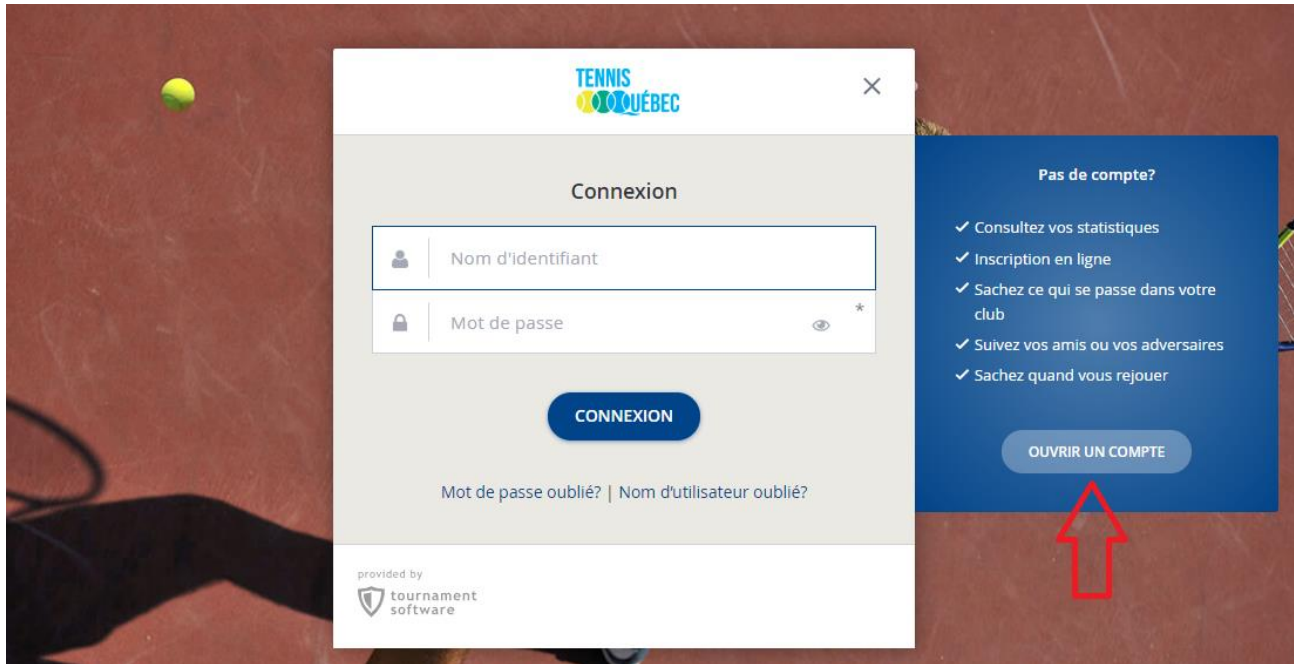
TENNIS QUÉBEC

×

Connexion

Nom d'identifiant

Mot de passe

*

CONNEXION

Mot de passe oublié? | Nom d'utilisateur oublié?

provided by
tournament software

Pas de compte?

✓ Consultez vos statistiques
✓ Inscription en ligne
✓ Sachez ce qui se passe dans votre club
✓ Suivez vos amis ou vos adversaires
✓ Sachez quand vous rejouer

OUVRIR UN COMPTE